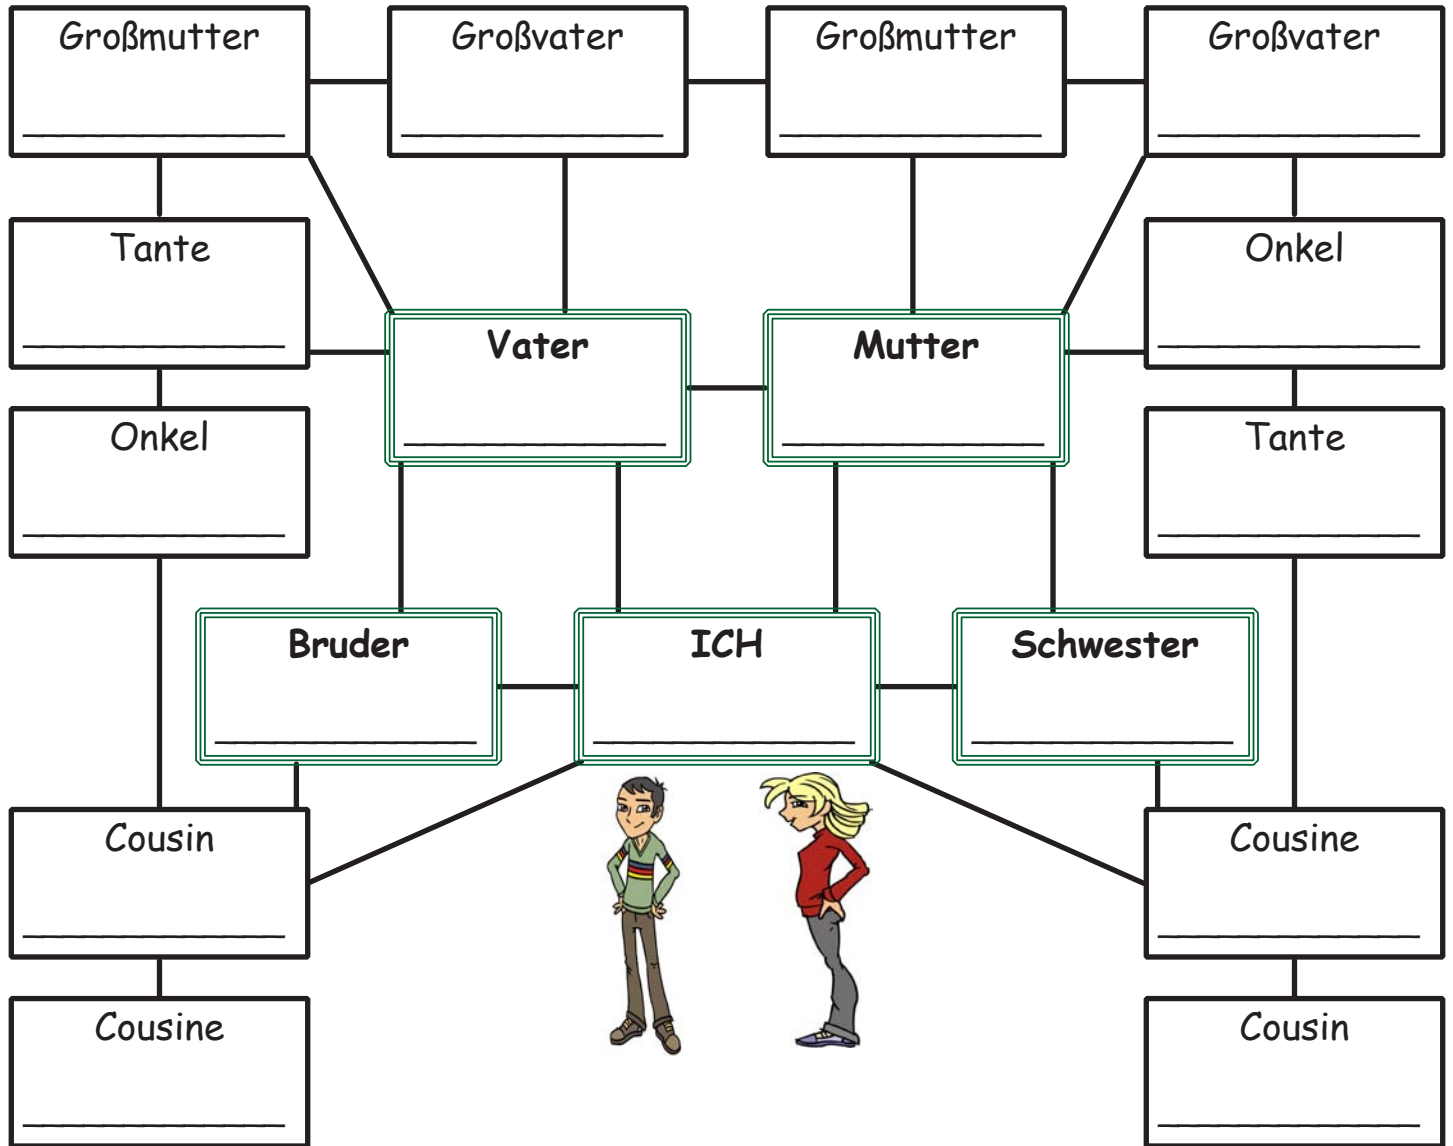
Großmutter
_______________

Großvater
_______________

Großmutter
_______________

Großvater
_______________

Tante
_______________

Onkel
_______________

Vater
_______________

Mutter
_______________

Onkel
_______________

Tante
_______________

Bruder
_______________

ICH
_______________

Schwester
_______________

Cousin
_______________

Cousine
_______________

Cousine
_______________

Cousin
_______________